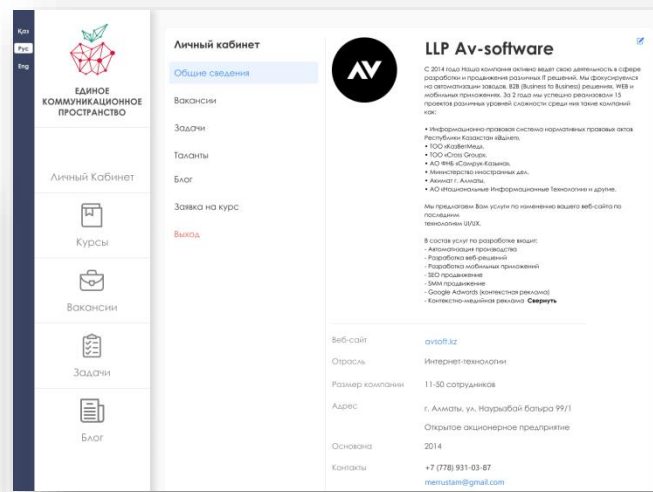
Қаз
Рус
Eng

ЕДИНОЕ КОММУНИКАЦИОННОЕ ПРОСТРАНСТВО

Личный Кабинет

Курсы

Вакансии

Задачи

Блог

Личный кабинет

Общие сведения

Вакансии

Задачи

Таланты

Блог

Заявка на курс

Выход

AV

LLP Av-software

С 2014 года Наша компания активно ведет свою деятельность в сфере разработки и продвижения различных IT решений. Мы фокусируемся на автоматизации заводов, B2B (Business to Business) решениях, WEB и мобильных приложениях. За 2 года мы успешно реализовали 15 проектов различных уровней сложности среди них такие компаний как:

• Информационно-правовая система нормативных правовых актов Республики Казахстан «Әділет».
• ТОО «КазВетМед».
• ТОО «Cross Group».
• АО ФНБ «Самрук-Казына».
• Министерство иностранных дел.
• Акимат г. Алматы.
• АО «Национальные Информационные Технологии и другие.

Мы предлагаем Вам услуги по изменению вашего веб-сайта по последним технологиям UI/UX.

В состав услуг по разработке входит:
- Автоматизация производства
- Разработка веб-решений
- Разработка мобильных приложений
- SEO продвижение
- SMM продвижение
- Google Adwords (контекстная реклама)
- Контекстно-медийная реклама Свернуть

| Веб-сайт | avsoft.kz |
|---|---|
| Отрасль | Интернет-технологии |
| Размер компании | 11-50 сотрудников |
| Адрес | г. Алматы, ул. Наурызбай батыра 99/1 |
| | Открытое акционерное предприятие |
| Основана | 2014 |
| Контакты | +7 (778) 931-03-87 |
| | merrustam@gmail.com |